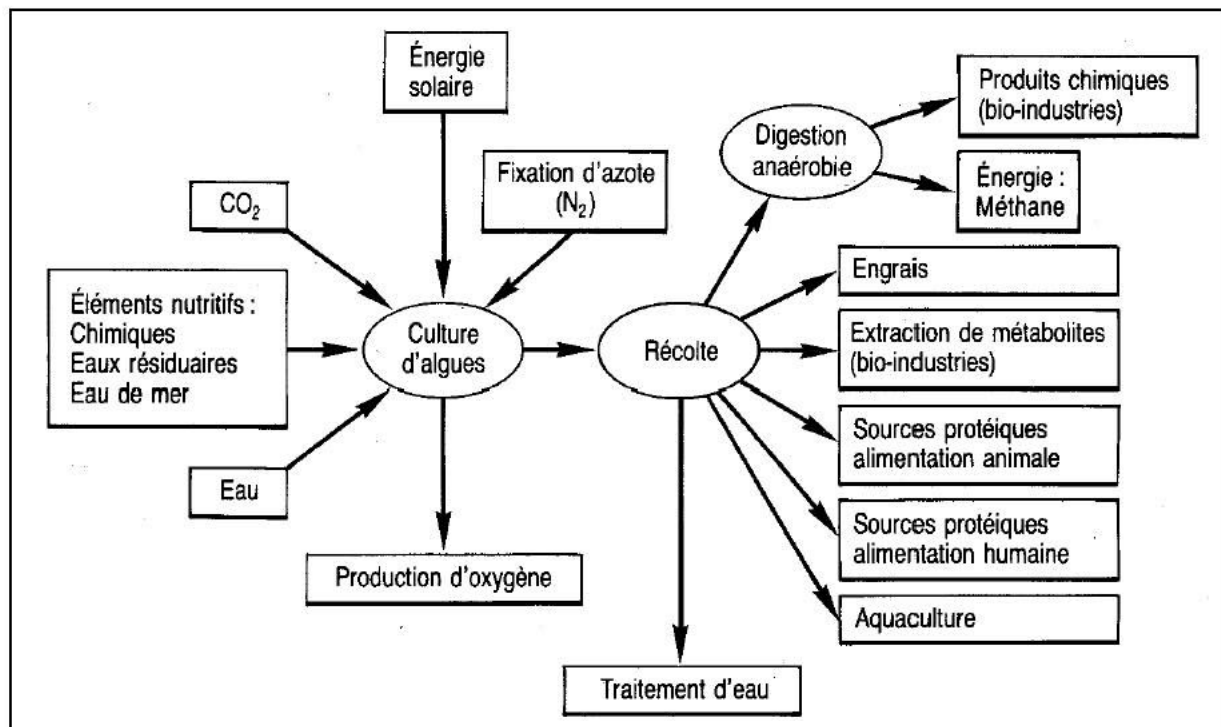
Énergie solaire

$CO_2$

Fixation d'azote ($N_2$)

Éléments nutritifs :
Chimiques
Eaux résiduaires
Eau de mer

Culture d'algues

Eau

Production d'oxygène

Récolte

Digestion anaérobie

Produits chimiques (bio-industries)

Énergie : Méthane

Engrais

Extraction de métabolites (bio-industries)

Sources protéiques alimentation animale

Sources protéiques alimentation humaine

Aquaculture

Traitement d'eau